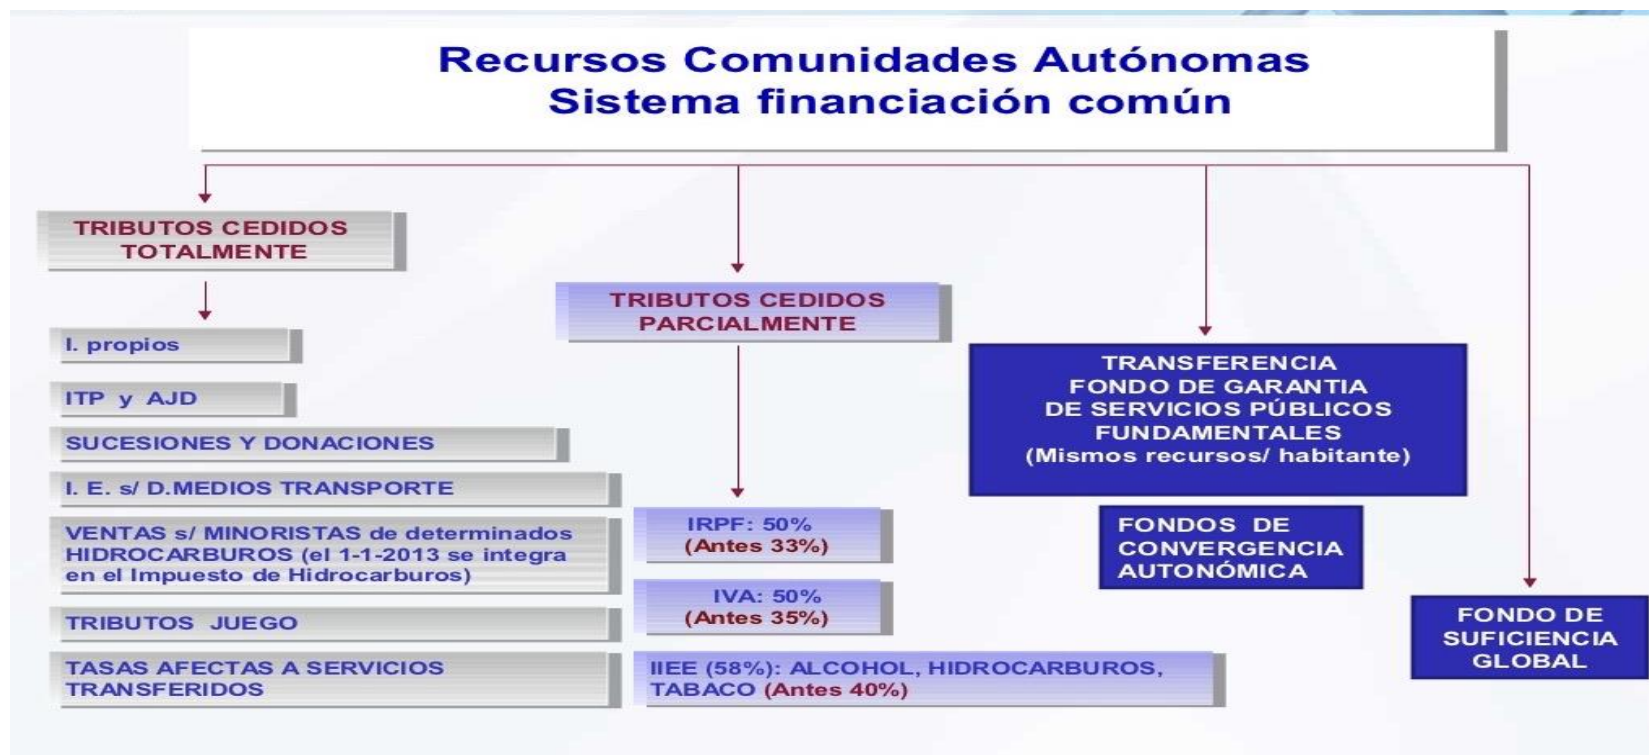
Recursos Comunidades Autónomas
Sistema financiación común

TRIBUTOS CEDIDOS TOTALMENTE

I. propios

ITP y AJD

SUCESIONES Y DONACIONES

I. E. s/ D.MEDIOS TRANSPORTE

VENTAS s/ MINORISTAS de determinados HIDROCARBUROS (el 1-1-2013 se integra en el Impuesto de Hidrocarburos)

TRIBUTOS JUEGO

TASAS AFECTAS A SERVICIOS TRANSFERIDOS

TRIBUTOS CEDIDOS PARCIALMENTE

IRPF: 50%
(Antes 33%)

IVA: 50%
(Antes 35%)

IIEE (58%): ALCOHOL, HIDROCARBUROS, TABACO (Antes 40%)

TRANSFERENCIA
FONDO DE GARANTIA
DE SERVICIOS PÚBLICOS
FUNDAMENTALES
(Mismos recursos/ habitante)

FONDOS DE CONVERGENCIA AUTONÓMICA

FONDO DE SUFICIENCIA GLOBAL